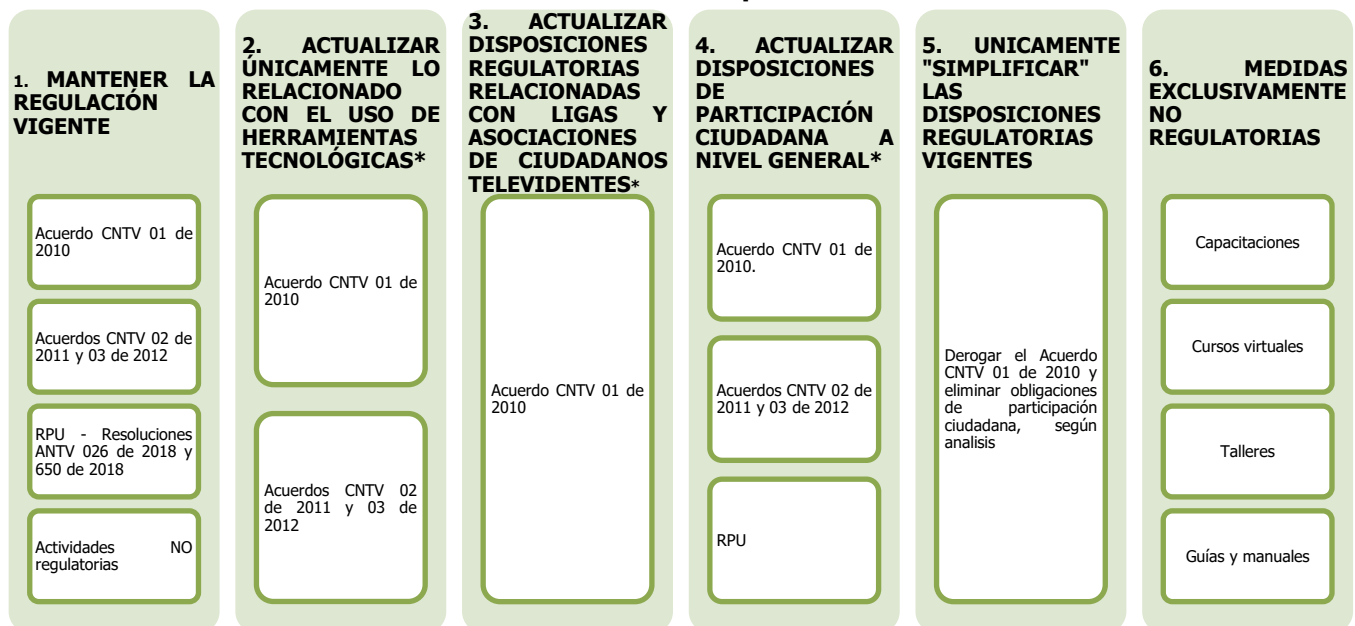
1. MANTENER LA REGULACIÓN VIGENTE

Acuerdo CNTV 01 de 2010

Acuerdos CNTV 02 de 2011 y 03 de 2012

RPU - Resoluciones ANTV 026 de 2018 y 650 de 2018

Actividades NO regulatorias

2. ACTUALIZAR ÚNICAMENTE LO RELACIONADO CON EL USO DE HERRAMIENTAS TECNOLÓGICAS*

Acuerdo CNTV 01 de 2010

Acuerdos CNTV 02 de 2011 y 03 de 2012

3. ACTUALIZAR DISPOSICIONES REGULATORIAS RELACIONADAS CON LIGAS Y ASOCIACIONES DE CIUDADANOS TELEVIDENTES*

Acuerdo CNTV 01 de 2010

4. ACTUALIZAR DISPOSICIONES DE PARTICIPACIÓN CIUDADANA A NIVEL GENERAL*

Acuerdo CNTV 01 de 2010.

Acuerdos CNTV 02 de 2011 y 03 de 2012

RPU

5. UNICAMENTE "SIMPLIFICAR" LAS DISPOSICIONES REGULATORIAS VIGENTES

Derogar el Acuerdo CNTV 01 de 2010 y eliminar obligaciones de participación ciudadana, según analisis

6. MEDIDAS EXCLUSIVAMENTE NO REGULATORIAS

Capacitaciones

Cursos virtuales

Talleres

Guías y manuales